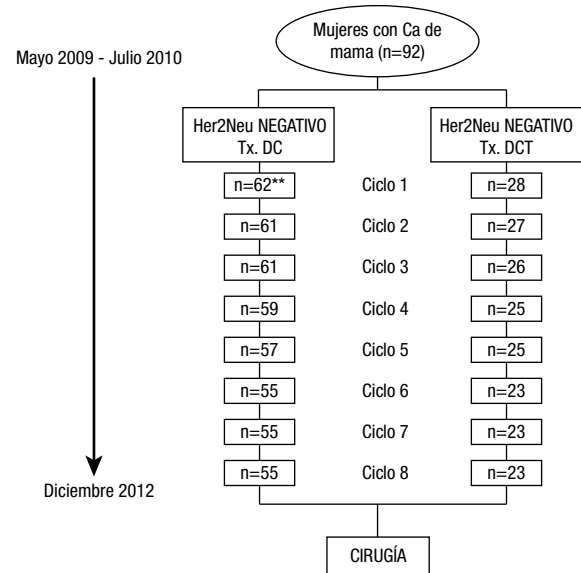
Mujeres con Ca de mama (n=92)

Mayo 2009 - Julio 2010

Her2Neu NEGATIVO Tx. DC

Her2Neu NEGATIVO Tx. DCT

n=62** Ciclo 1 n=28

n=61 Ciclo 2 n=27

n=61 Ciclo 3 n=26

n=59 Ciclo 4 n=25

n=57 Ciclo 5 n=25

n=55 Ciclo 6 n=23

n=55 Ciclo 7 n=23

n=55 Ciclo 8 n=23

Diciembre 2012

CIRUGÍA